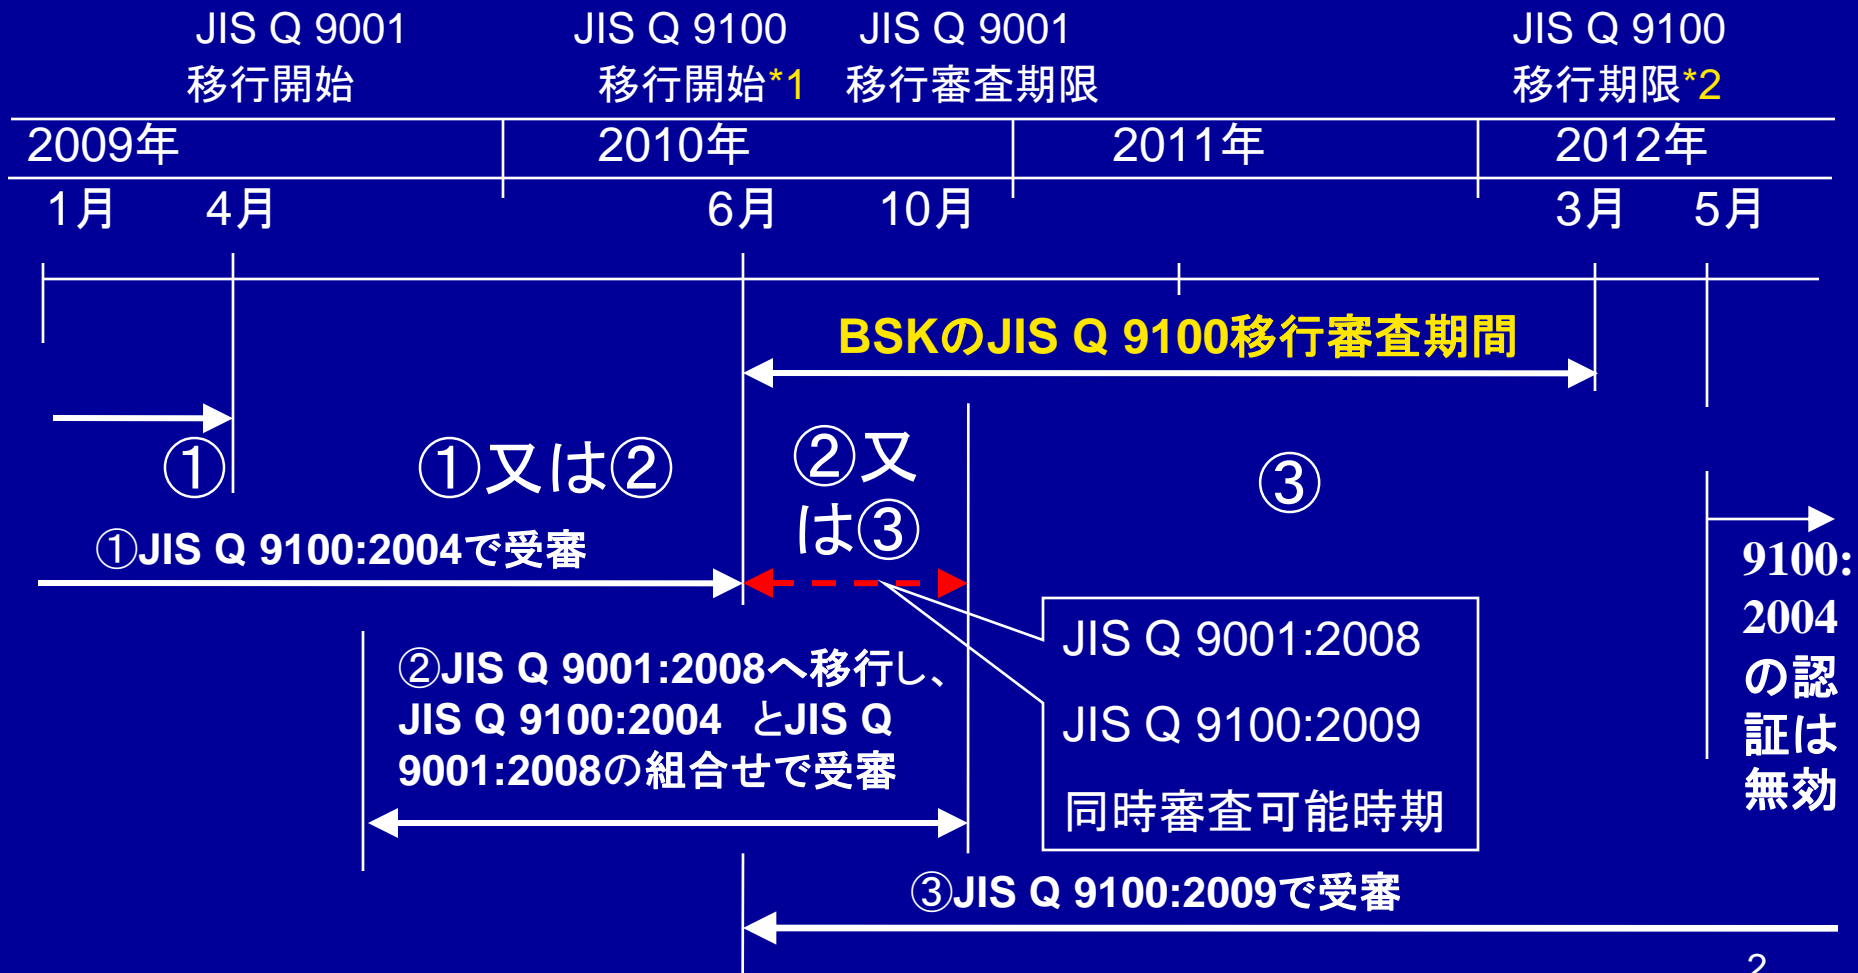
JIS Q 9001
移行開始

JIS Q 9100
移行開始*1

JIS Q 9001
移行審査期限

JIS Q 9100
移行期限*2

2009年

2010年

2011年

2012年

1月 4月 6月 10月 3月 5月

BSKのJIS Q 9100移行審査期間

①

①又は②

②又は③

③

①JIS Q 9100:2004で受審

9100:2004の認証は無効

JIS Q 9001:2008

JIS Q 9100:2009

同時審査可能時期

②JIS Q 9001:2008へ移行し、JIS Q 9100:2004 とJIS Q 9001:2008の組合せで受審

③JIS Q 9100:2009で受審

2